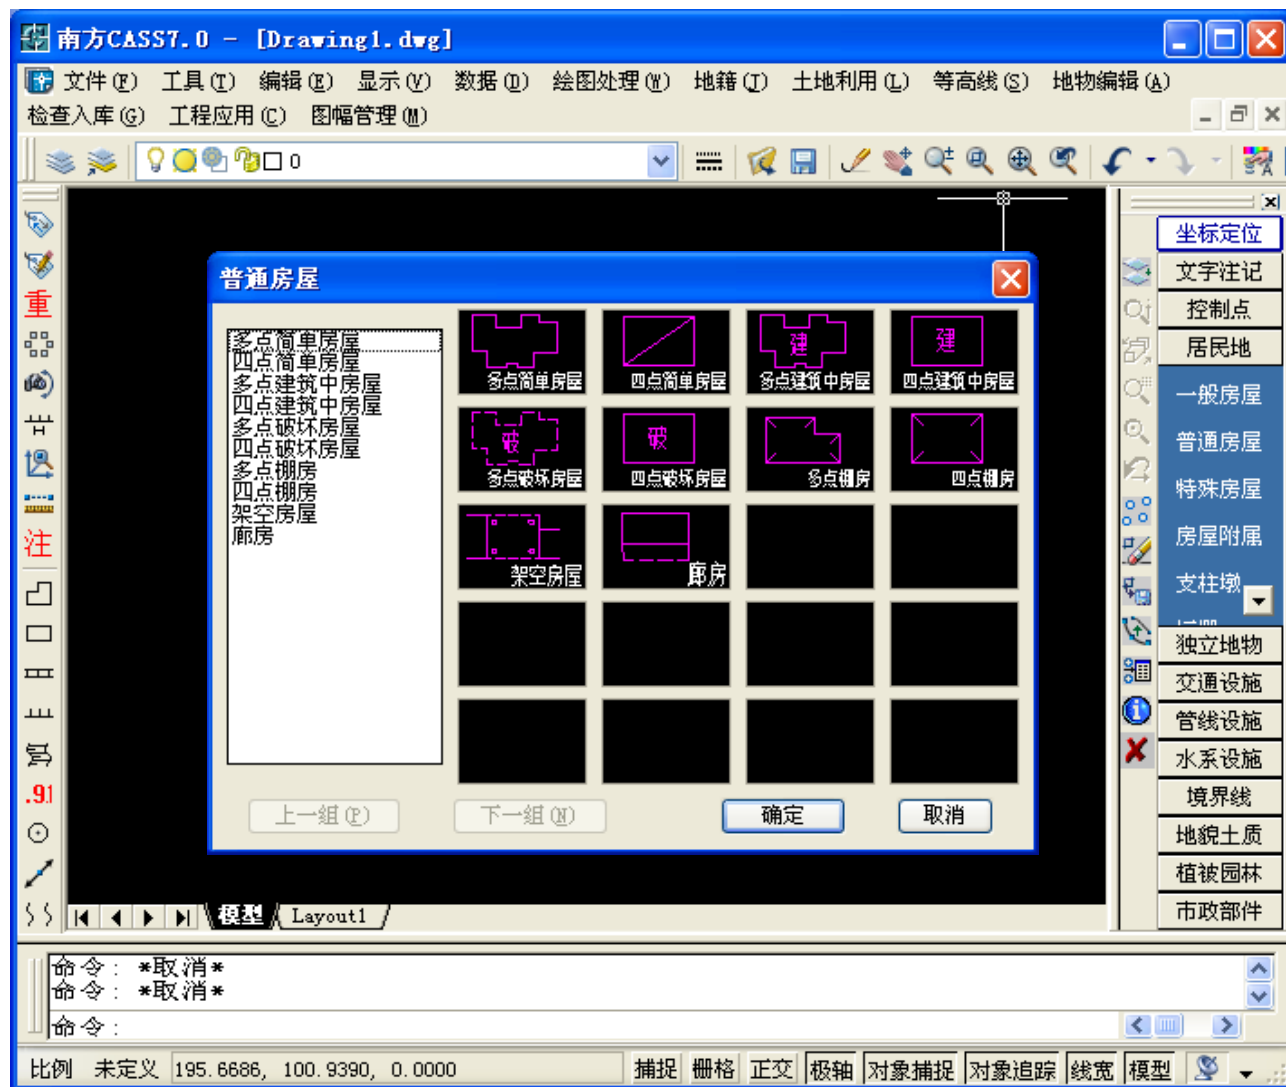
南方CASS7.0 - [Drawing1.dwg]

文件(F) 工具(T) 编辑(E) 显示(V) 数据(D) 绘图处理(W) 地籍(J) 土地利用(L) 等高线(S) 地物编辑(A)
检查入库(G) 工程应用(C) 图幅管理(M)

0

重
注
.91

普通房屋

多点简单房屋
四点简单房屋
多点建筑中房屋
四点建筑中房屋
多点破坏房屋
四点破坏房屋
多点棚房
四点棚房
架空房屋
廊房

多点简单房屋
四点简单房屋
建
多点建筑中房屋
建
四点建筑中房屋
破
多点破坏房屋
破
四点破坏房屋
多点棚房
四点棚房
架空房屋
廊房

上一组(P)
下一组(N)
确定
取消

坐标定位
文字注记
控制点
居民地
一般房屋
普通房屋
特殊房屋
房屋附属
支柱墩
独立地物
交通设施
管线设施
水系设施
境界线
地貌土质
植被园林
市政部件

模型 Layout1

命令: *取消*
命令: *取消*
命令:

比例 未定义 195.6686, 100.9390, 0.0000
捕捉 栅格 正交 极轴 对象捕捉 对象追踪 线宽 模型